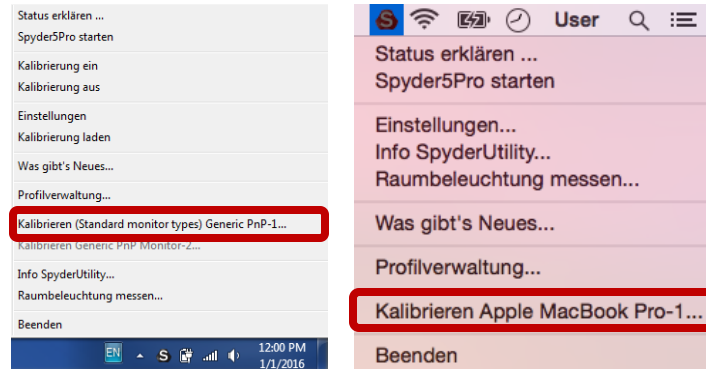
Status erklären ...
Spyder5Pro starten

Kalibrierung ein
Kalibrierung aus

Einstellungen
Kalibrierung laden

Was gibt's Neues...

Profilverwaltung...

Kalibrieren (Standard monitor types) Generic PnP-1...
Kalibrieren Generic PnP Monitor-2...

Info SpyderUtility...
Raumbeleuchtung messen...

Beenden

EN S 12:00 PM 1/1/2016

User

Status erklären ...
Spyder5Pro starten

Einstellungen...
Info SpyderUtility...
Raumbeleuchtung messen...

Was gibt's Neues...

Profilverwaltung...

Kalibrieren Apple MacBook Pro-1...

Beenden